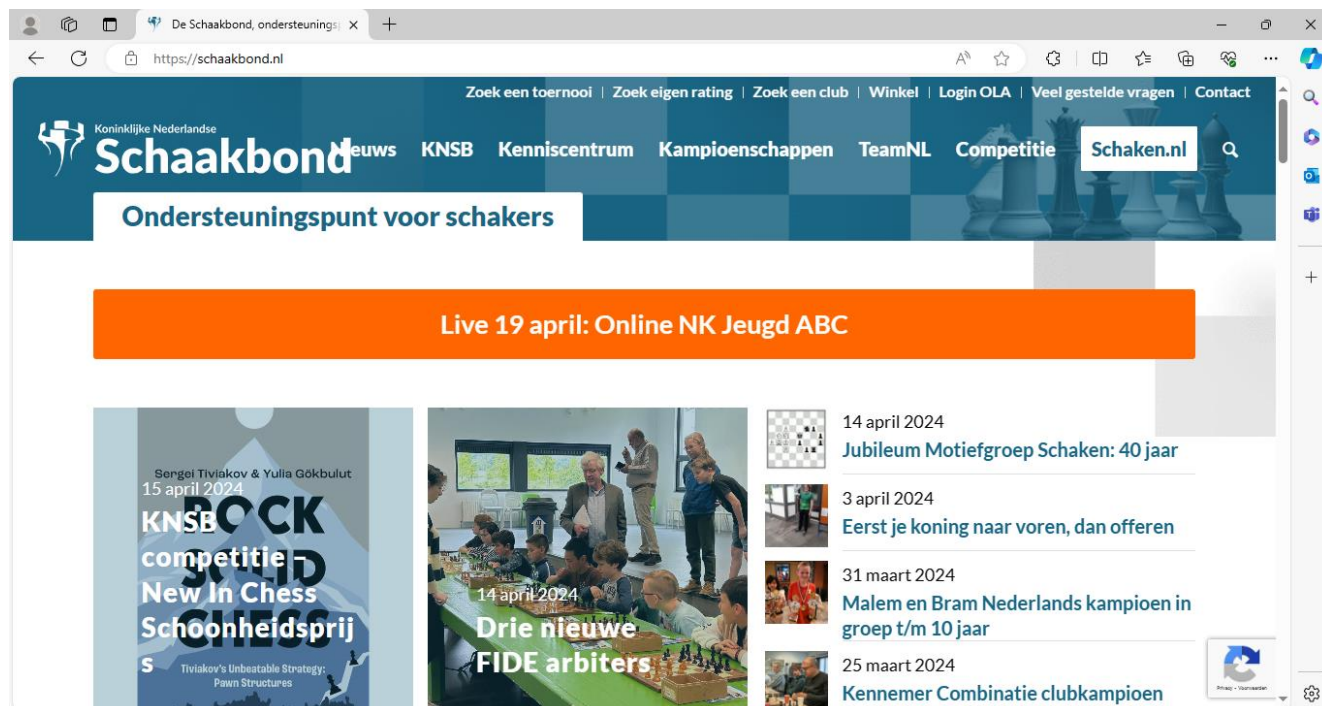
De Schaakbond, ondersteunings ×
https://schaakbond.nl

Zoek een toernooi | Zoek eigen rating | Zoek een club | Winkel | Login OLA | Veel gestelde vragen | Contact

Koninklijke Nederlandse
Schaakbond

Nieuws KNSB Kenniscentrum Kampioenschappen TeamNL Competitie Schaken.nl

Ondersteuningspunt voor schakers

Live 19 april: Online NK Jeugd ABC

Sergei Tiviakov & Yulia Gökbulut
ROCK SOLID CHESS
Tiviakov's Unbeatable Strategy: Pawn Structures

15 april 2024
KNSB competitie – New In Chess Schoonheidsprijs

14 april 2024
Drie nieuwe FIDE arbiters

14 april 2024
Jubileum Motiefgroep Schaken: 40 jaar

3 april 2024
Eerst je koning naar voren, dan offeren

31 maart 2024
Malem en Bram Nederlands kampioen in groep t/m 10 jaar

25 maart 2024
Kennemer Combinatie clubkampioen

Privacy - Voorwaarden